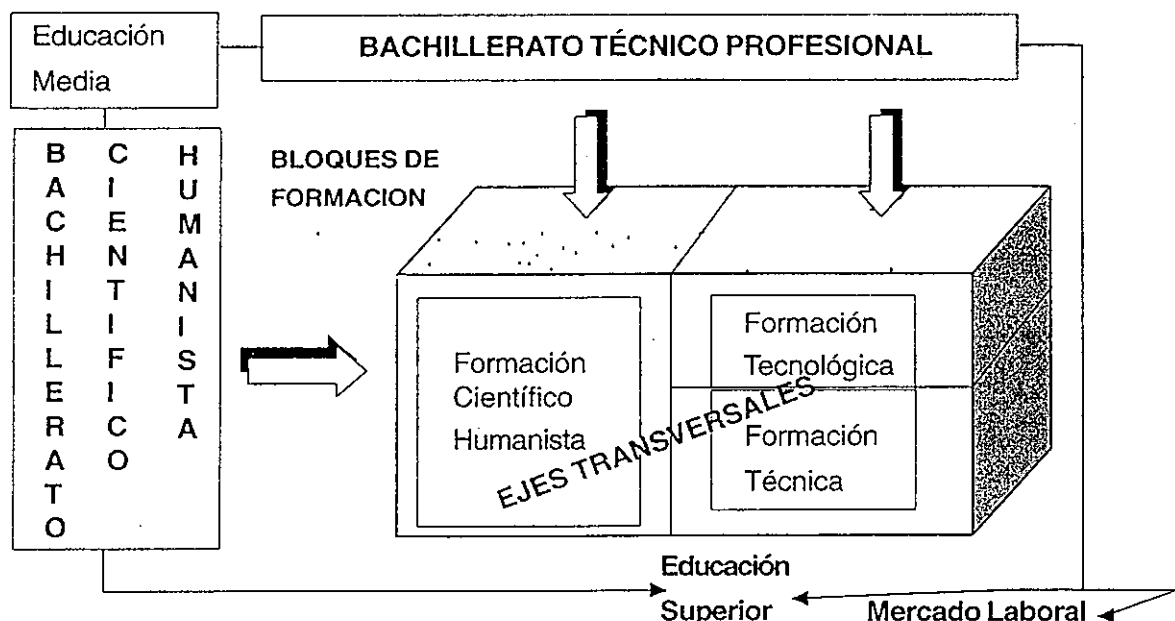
Educación Media

BACHILLERATO TÉCNICO PROFESIONAL

BACHILLERATO CIENTIFICO HUMANISTA

BLOQUES DE FORMACION

Formación Científico Humanista

Formación Tecnológica

Formación Técnica

EJES TRANSVERSALES

Educación Superior

Mercado Laboral